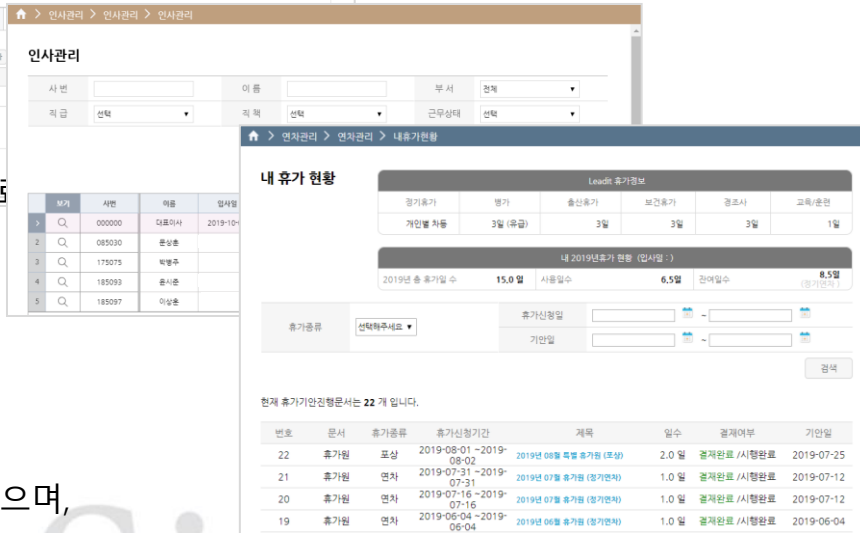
인사관리 > 인사관리 > 인사관리

인사관리

사번
이름
부서 전체
직급 선택
직책 선택
근무상태 선택

| 보기 | 사번 | 이름 | 입사일 |
|---|---|---|---|
| | 000000 | 대표이사 | 2019-10- |
| 2 | 085030 | 윤성호 | |
| 3 | 175075 | 박병주 | |
| 4 | 185093 | 윤시훈 | |
| 5 | 185097 | 이상훈 | |

연차관리 > 연차관리 > 내휴가현황

내 휴가 현황

Leadit 휴가정보

| 경기휴가 | 병가 | 출산휴가 | 보건휴가 | 경조사 | 교육/훈련 |
|---|---|---|---|---|---|
| 개인별 차등 | 3일 (유급) | 3일 | 3일 | 3일 | 1일 |

내 2019년휴가 현황 (입사일 : )

2019년 총 휴가일 수 15.0 일 사용일수 6.5일 잔여일수 8.5일 (정기연차)

휴가종류 선택해주세요
휴가신청일 ~
기안일 ~
검색

현재 휴가기안진행문서는 22 개 입니다.

| 번호 | 문서 | 휴가종류 | 휴가신청기간 | 제목 | 일수 | 결재여부 | 기안일 |
|---|---|---|---|---|---|---|---|
| 22 | 휴가원 | 포상 | 2019-08-01 ~2019-08-02 | 2019년 08월 특별 휴가원 (포상) | 2.0 일 | 결재완료 /시행완료 | 2019-07-25 |
| 21 | 휴가원 | 연차 | 2019-07-31 ~2019-07-31 | 2019년 07월 휴가원 (정기연차) | 1.0 일 | 결재완료 /시행완료 | 2019-07-12 |
| 20 | 휴가원 | 연차 | 2019-07-16 ~2019-07-16 | 2019년 07월 휴가원 (정기연차) | 1.0 일 | 결재완료 /시행완료 | 2019-07-12 |
| 19 | 휴가원 | 연차 | 2019-06-04 ~2019-06-04 | 2019년 06월 휴가원 (정기연차) | 1.0 일 | 결재완료 /시행완료 | 2019-06-04 |

으며,